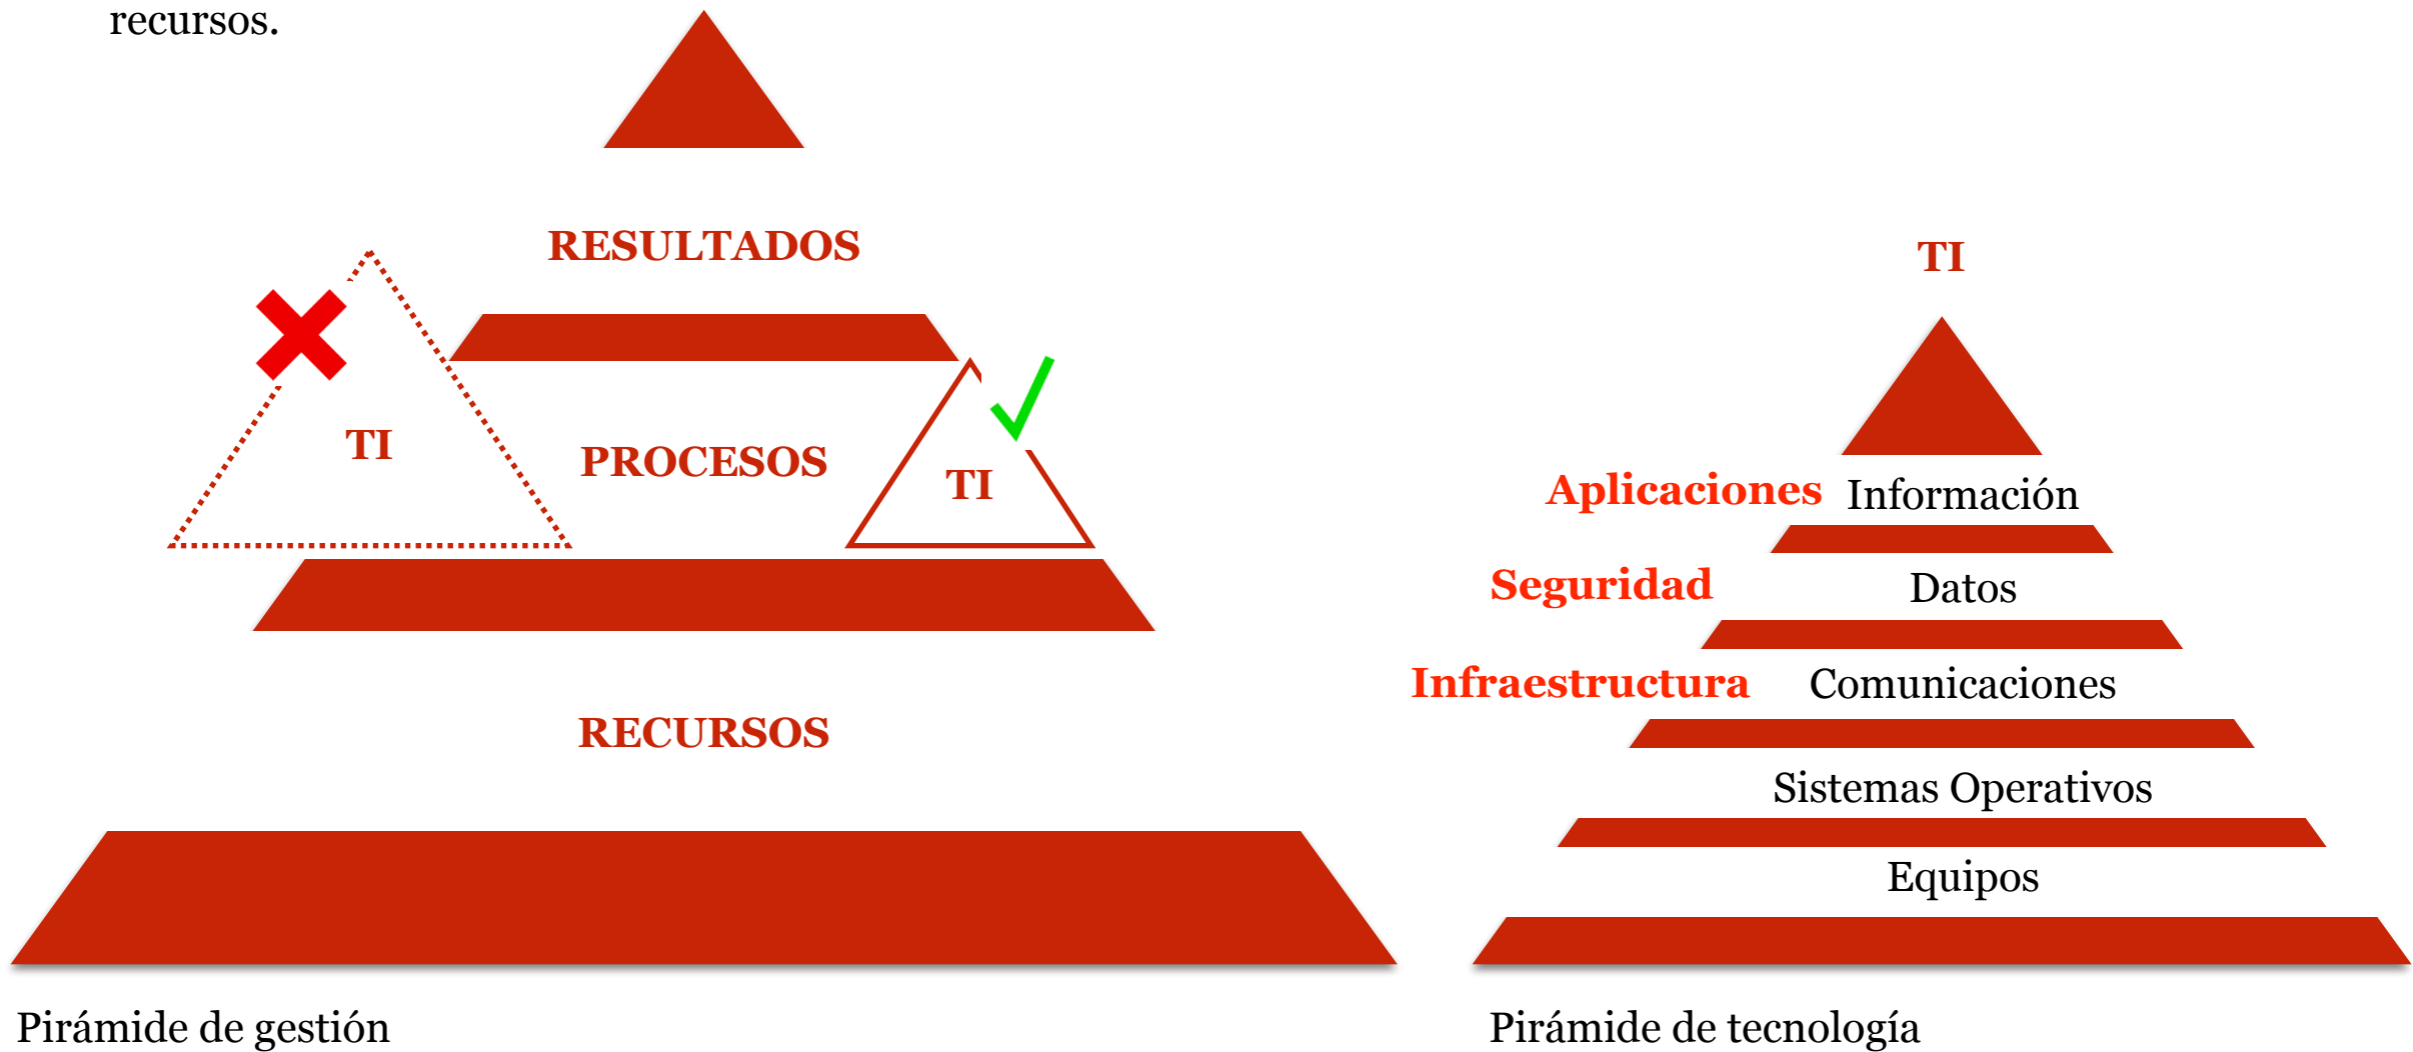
recursos.

RESULTADOS

TI

PROCESOS

TI

RECURSOS

Pirámide de gestión

TI

Aplicaciones Información

Seguridad Datos

Infraestructura Comunicaciones

Sistemas Operativos

Equipos

Pirámide de tecnología